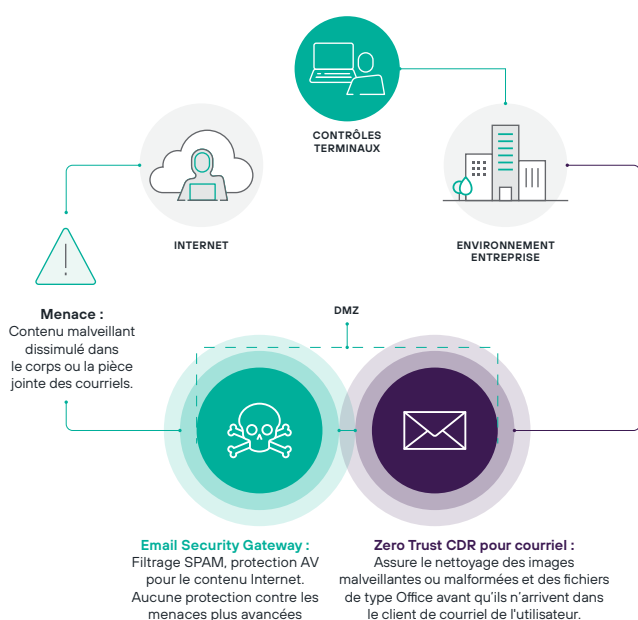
CONTRÔLES TERMINAUX

INTERNET

ENVIRONNEMENT ENTREPRISE

Menace :
Contenu malveillant dissimulé dans le corps ou la pièce jointe des courriels.

DMZ

Email Security Gateway :
Filtrage SPAM, protection AV pour le contenu Internet. Aucune protection contre les menaces plus avancées

Zero Trust CDR pour courriel :
Assure le nettoyage des images malveillantes ou malformées et des fichiers de type Office avant qu'ils n'arrivent dans le client de courriel de l'utilisateur.